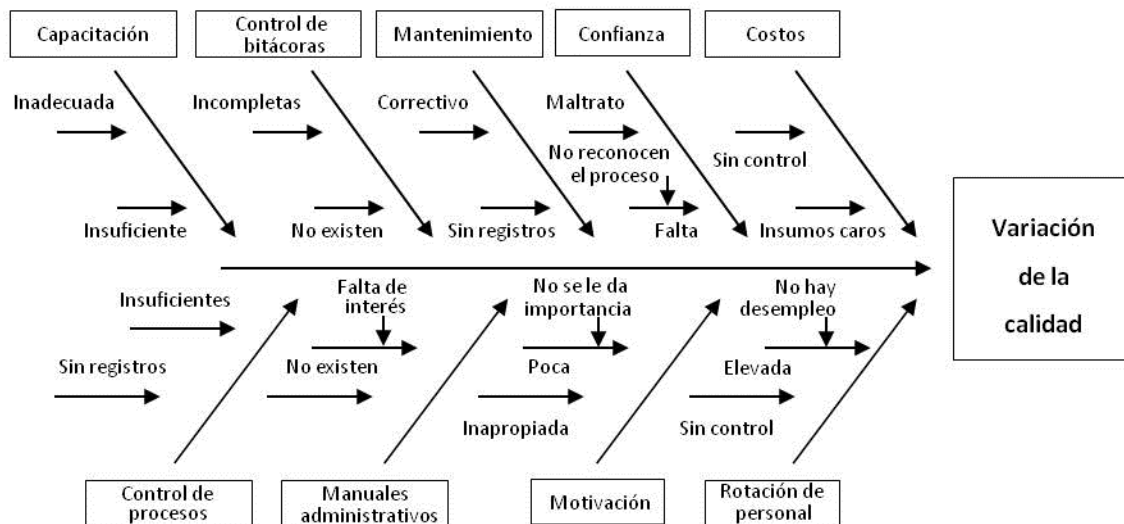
Capacitación
Control de bitácoras
Mantenimiento
Confianza
Costos

Inadecuada
Insuficiente
Incompletas
No existen
Correctivo
Sin registros
Maltrato
No reconocen el proceso
Falta
Sin control
Insumos caros

Variación de la calidad

Insuficientes
Sin registros
Falta de interés
No existen
No se le da importancia
Poca
Inapropiada
No hay desempleo
Elevada
Sin control

Control de procesos
Manuales administrativos
Motivación
Rotación de personal